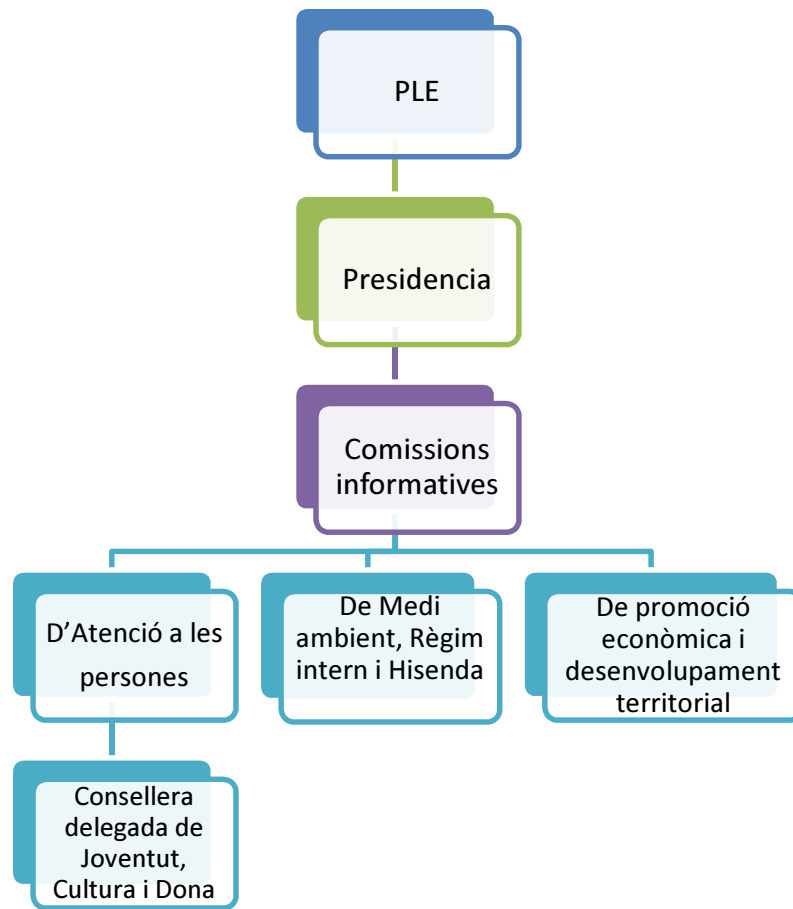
PLE

Presidencia

Comissions informatives

D’Atenció a les persones

De Medi ambient, Règim intern i Hisenda

De promoció econòmica i desenvolupament territorial

Consellera delegada de Joventut, Cultura i Dona